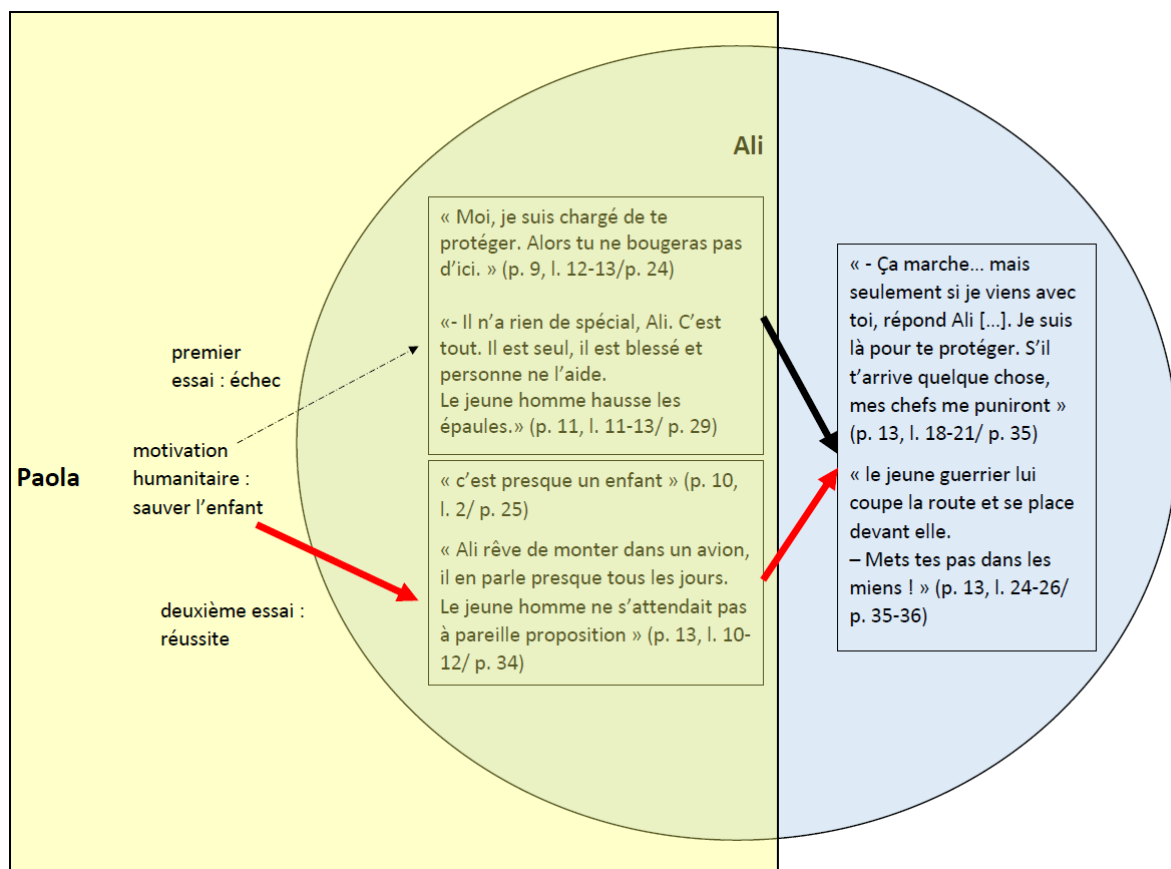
Paola

Ali

premier essai : échec

motivation humanitaire : sauver l'enfant

deuxième essai : réussite

« Moi, je suis chargé de te protéger. Alors tu ne bougeras pas d'ici. » (p. 9, l. 12-13/p. 24)

«- Il n'a rien de spécial, Ali. C'est tout. Il est seul, il est blessé et personne ne l'aide.
Le jeune homme hausse les épaules.» (p. 11, l. 11-13/ p. 29)

« c'est presque un enfant » (p. 10, l. 2/ p. 25)

« Ali rêve de monter dans un avion, il en parle presque tous les jours.
Le jeune homme ne s'attendait pas à pareille proposition » (p. 13, l. 10-12/ p. 34)

« - Ça marche… mais seulement si je viens avec toi, répond Ali […]. Je suis là pour te protéger. S'il t'arrive quelque chose, mes chefs me puniront » (p. 13, l. 18-21/ p. 35)

« le jeune guerrier lui coupe la route et se place devant elle.
– Mets tes pas dans les miens ! » (p. 13, l. 24-26/ p. 35-36)